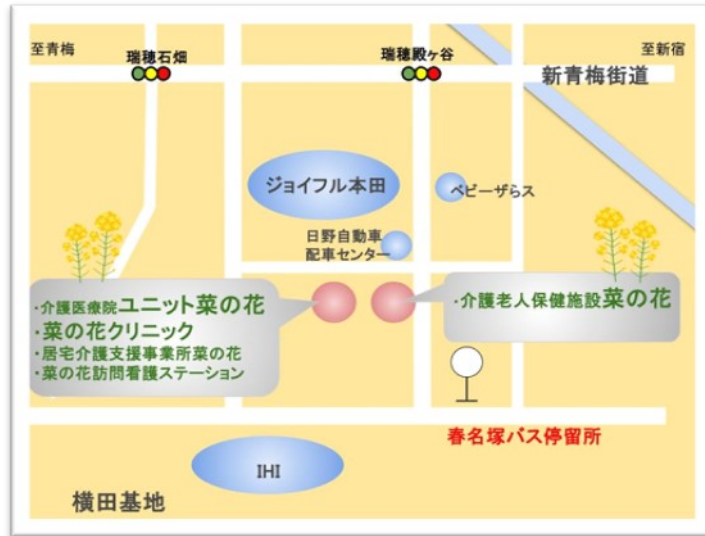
至青梅

瑞穂石畑

瑞穂殿ケ谷

至新宿

新青梅街道

ジョイフル本田

ベビーザらス

日野自動車
配車センター

·介護医療院ユニット菜の花
·菜の花クリニック
·居宅介護支援事業所菜の花
·菜の花訪問看護ステーション

·介護老人保健施設菜の花

春名塚バス停留所

IHI

横田基地